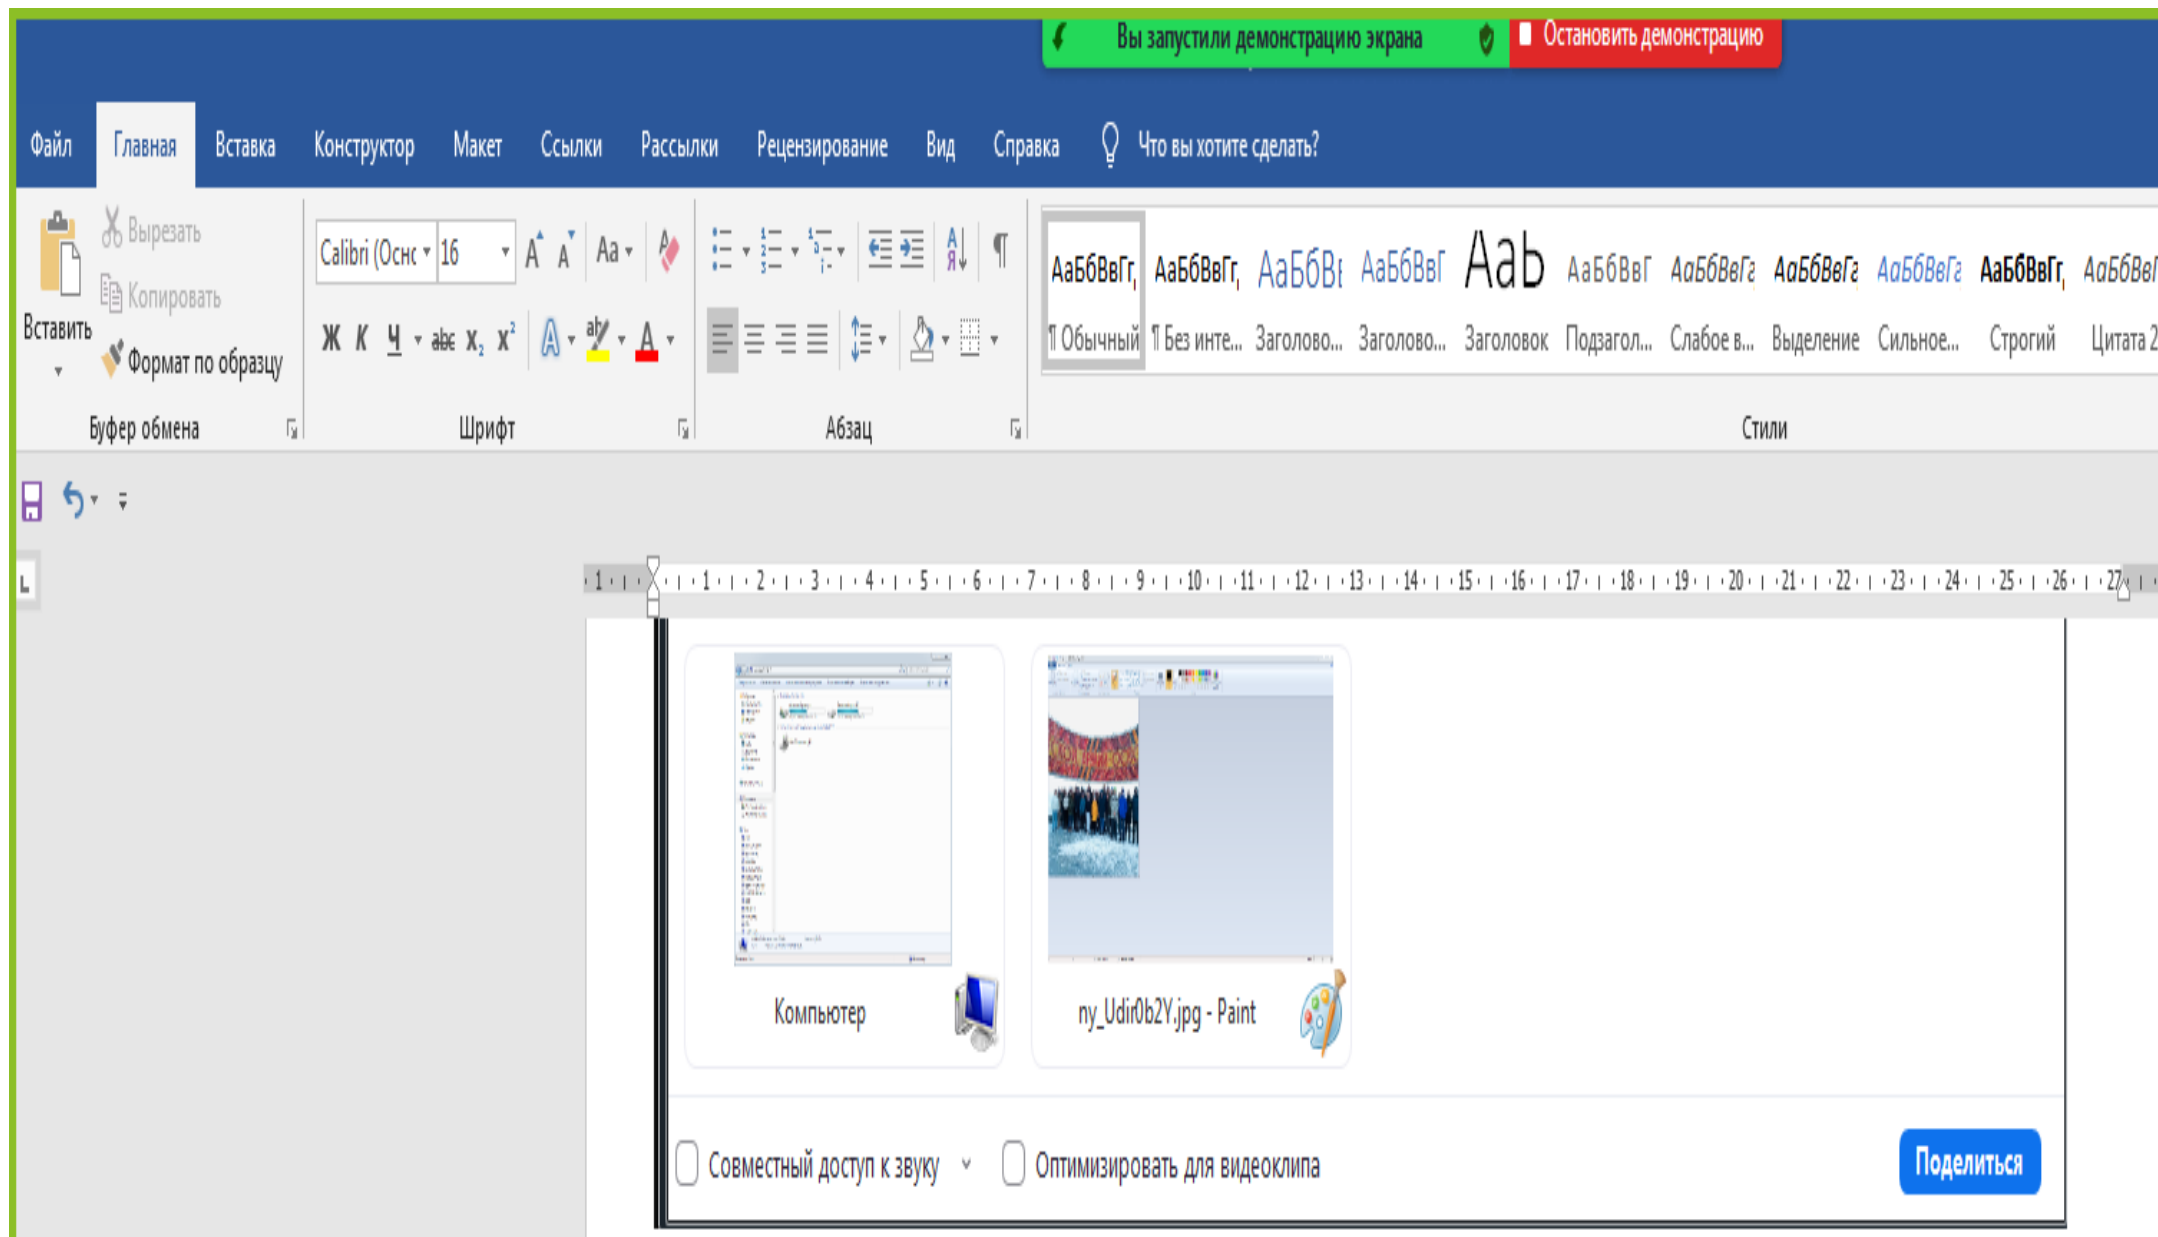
Вы запустили демонстрацию экрана
Остановить демонстрацию

Файл Главная Вставка Конструктор Макет Ссылки Рассылки Рецензирование Вид Справка Что вы хотите сделать?

Вырезать
Копировать
Вставить
Формат по образцу
Буфер обмена

Calibri (Осно 16
Аа
Ж К Ч abc $x_2$ $x^2$
Шрифт

Абзац

АаБбВвГг, ¶ Обычный
АаБбВвГг, ¶ Без инте...
АаБбВв Заголово...
АаБбВвГ Заголово...
Аaб Заголовок
АаБбВвГ Подзагол...
АаБбВвГг Слабое в...
АаБбВвГг Выделение
АаБбВвГг Сильное...
АаБбВвГг, Строгий
АаБбВвГ Цитата 2
Стили

1 · 1 · 2 · 3 · 4 · 5 · 6 · 7 · 8 · 9 · 10 · 11 · 12 · 13 · 14 · 15 · 16 · 17 · 18 · 19 · 20 · 21 · 22 · 23 · 24 · 25 · 26 · 27

Компьютер
ny_Udir0b2Y.jpg - Paint

Совместный доступ к звуку
Оптимизировать для видеоклипа
Поделиться